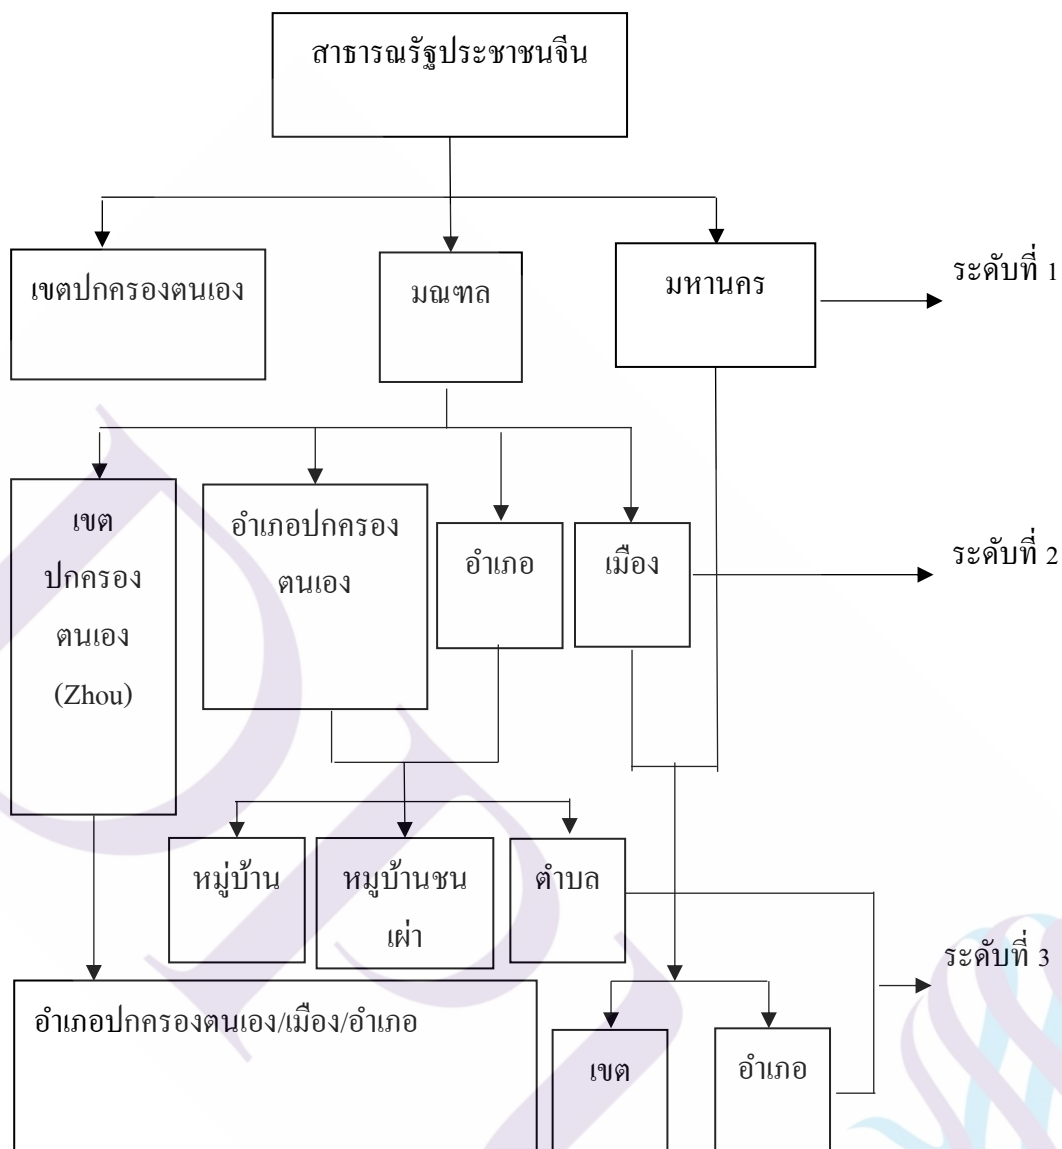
สาธารณรัฐประชาชนจีน

เขตปกครองตนเอง

มณฑล

มหานคร

ระดับที่ 1

เขต ปกครอง ตนเอง (Zhou)

อำเภอปกครอง ตนเอง

อำเภอ

เมือง

ระดับที่ 2

หมู่บ้าน

หมูบ้านชน เผ่า

ตำบล

ระดับที่ 3

อำเภอปกครองตนเอง/เมือง/อำเภอ

เขต

อำเภอ